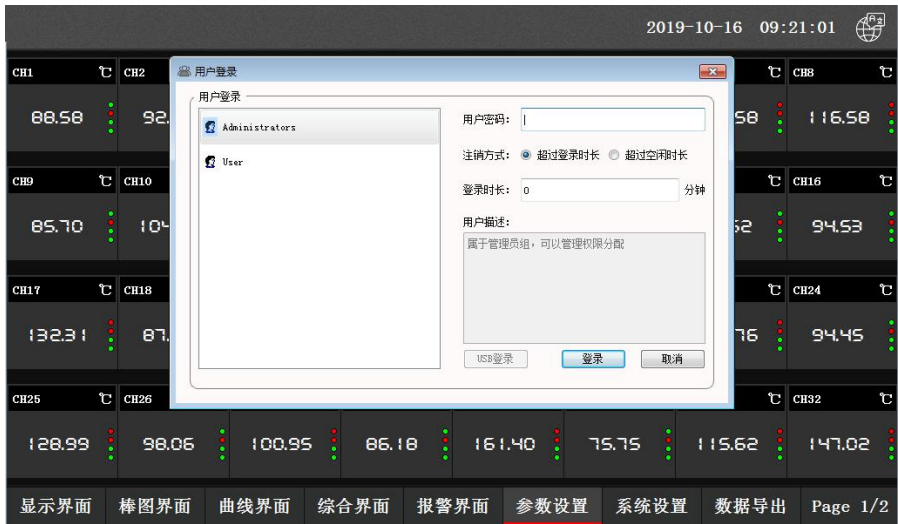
2019-10-16 09:21:01

CH1 ℃ CH2
88.58 92.

CH9 ℃ CH10
85.70 10

CH17 ℃ CH18
132.31 87.

CH25 ℃ CH26
128.99 98.06 100.95 86.18 161.40 75.75 115.62 147.02

℃ CH8 ℃
58 116.58

℃ CH16 ℃
52 94.53

℃ CH24 ℃
76 94.45

℃ CH32 ℃

用户登录

用户登录

Administrators

User

用户密码：

注销方式： 超过登录时长 超过空闲时长

登录时长： 0 分钟

用户描述：

属于管理员组，可以管理权限分配

USB登录 登录 取消

显示界面 棒图界面 曲线界面 综合界面 报警界面 参数设置 系统设置 数据导出 Page 1/2